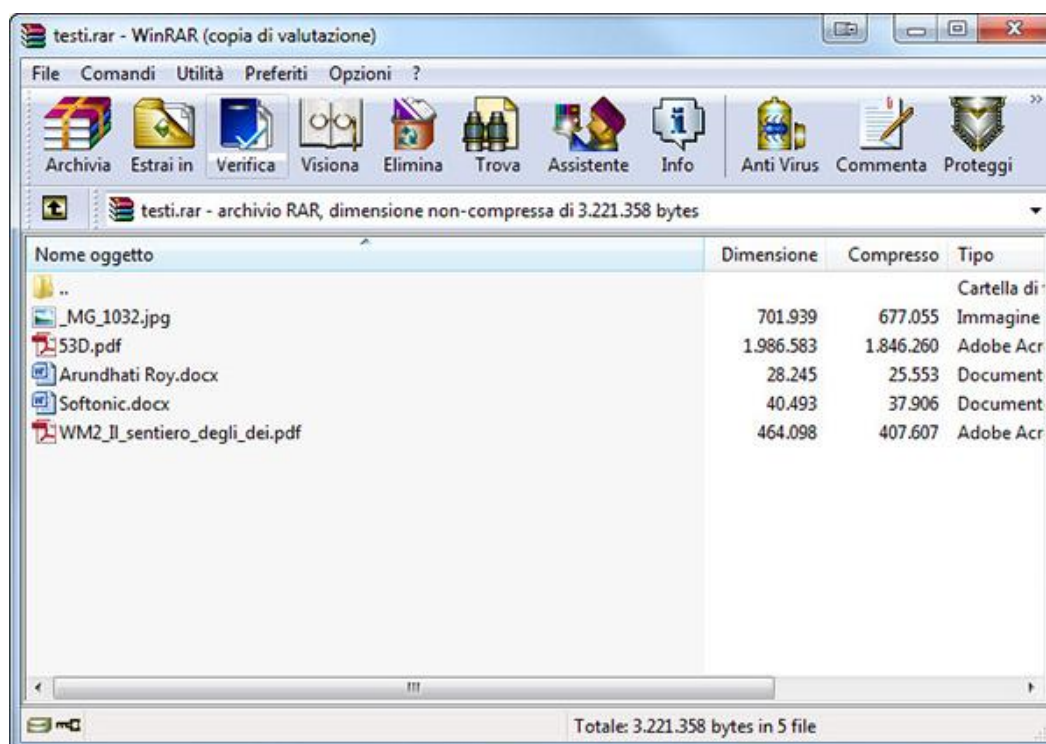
testi.rar - WinRAR (copia di valutazione)

File Comandi Utilità Preferiti Opzioni ?

Archivia Estrai in Verifica Visiona Elimina Trova Assistente Info Anti Virus Commenta Proteggi

testi.rar - archivio RAR, dimensione non-compressa di 3.221.358 bytes

| Nome oggetto | Dimensione | Compresso | Tipo |
|---|---|---|---|
| .. | | | Cartella di |
| _MG_1032.jpg | 701.939 | 677.055 | Immagine |
| 53D.pdf | 1.986.583 | 1.846.260 | Adobe Acr |
| Arundhati Roy.docx | 28.245 | 25.553 | Document |
| Softonic.docx | 40.493 | 37.906 | Document |
| WM2_Il_sentiero_degli_dei.pdf | 464.098 | 407.607 | Adobe Acr |

Totale: 3.221.358 bytes in 5 file